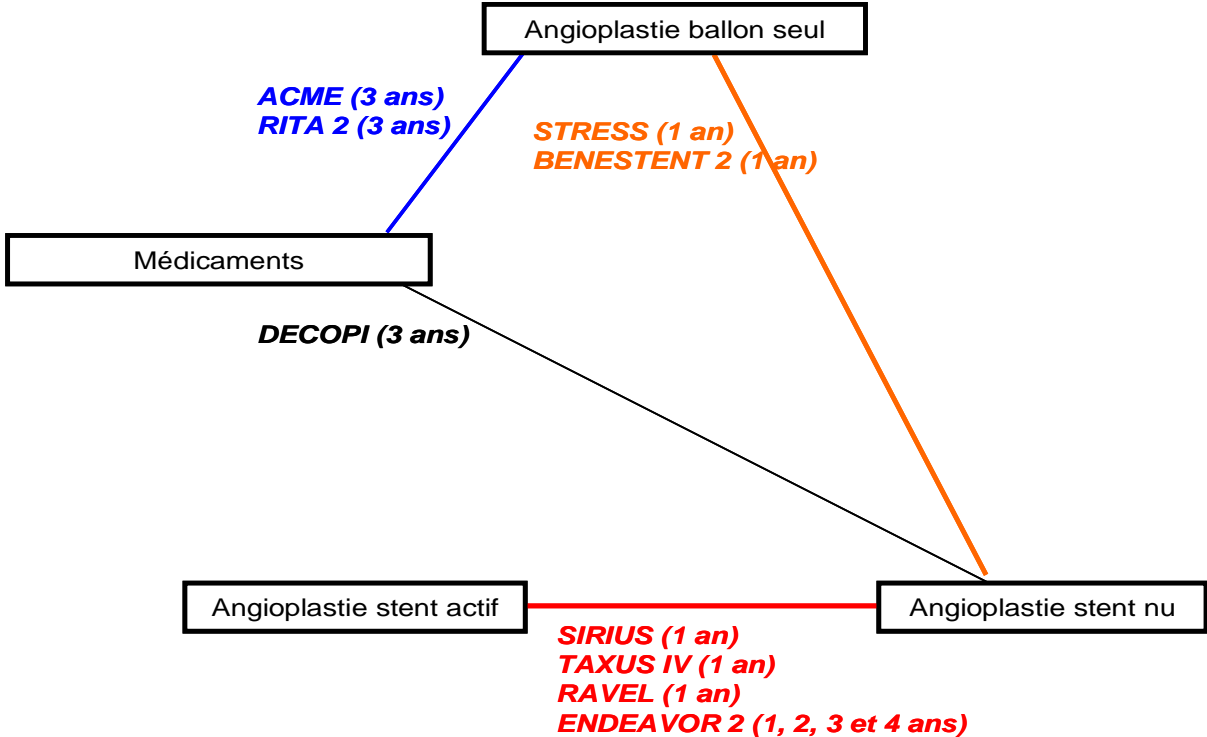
Angioplastie ballon seul

ACME (3 ans)
RITA 2 (3 ans)

STRESS (1 an)
BENESTENT 2 (1 an)

Médicaments

DECOPI (3 ans)

Angioplastie stent actif

Angioplastie stent nu

SIRIUS (1 an)
TAXUS IV (1 an)
RAVEL (1 an)
ENDEAVOR 2 (1, 2, 3 et 4 ans)